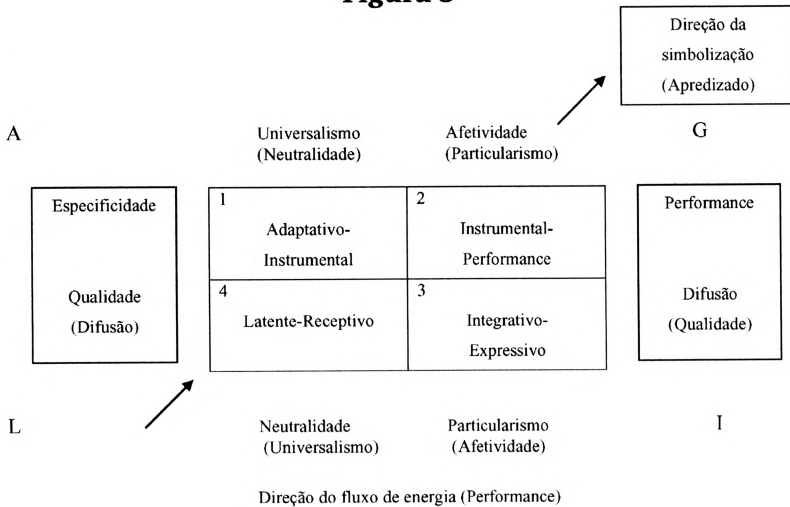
Figura 3

Direção da simbolização (Apredizado)

A

Universalismo (Neutralidade)

Afetividade (Particularismo)

G

Especificidade

Qualidade (Difusão)

| 1 Adaptativo-Instrumental | 2 Instrumental-Performance |
|---|---|
| 4 Latente-Receptivo | 3 Integrativo-Expressivo |

Performance

Difusão (Qualidade)

L

Neutralidade (Universalismo)

Particularismo (Afetividade)

I

Direção do fluxo de energia (Performance)